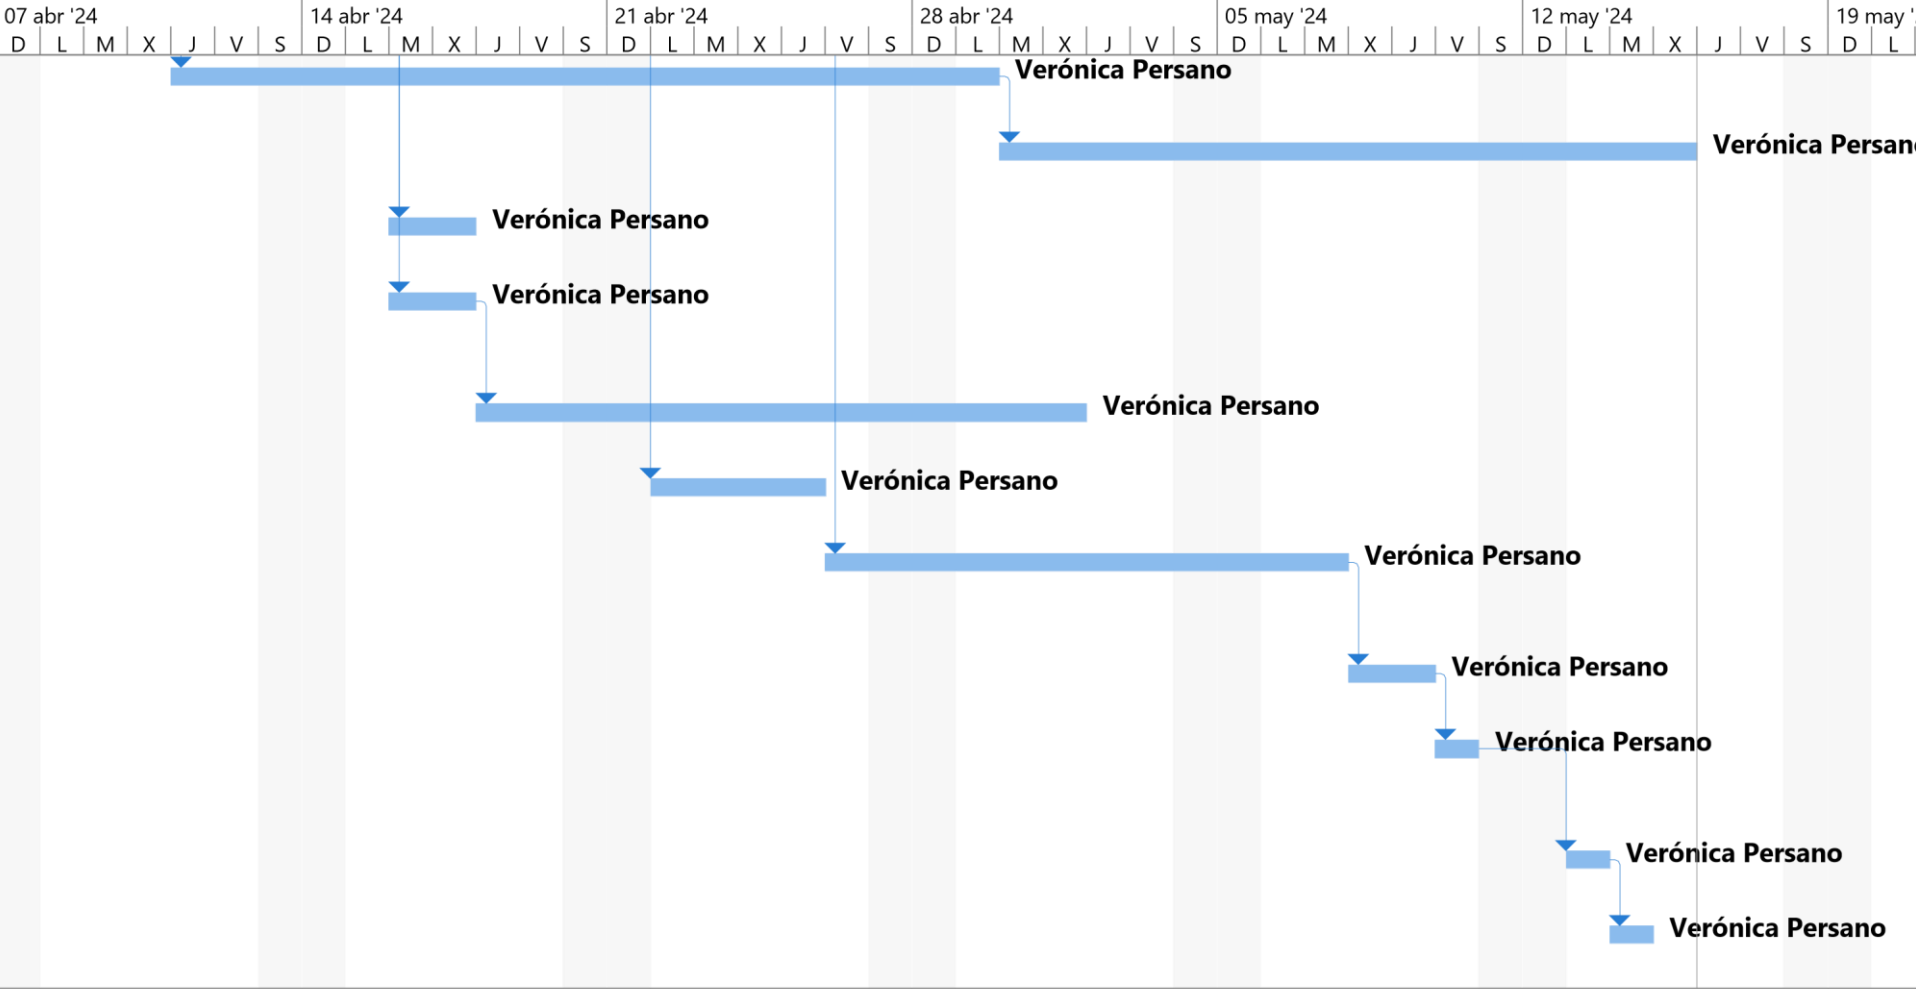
07 abr '24
D L M X J V S

14 abr '24
D L M X J V S

21 abr '24
D L M X J V S

28 abr '24
D L M X J V S

05 may '24
D L M X J V S

12 may '24
D L M X J V S

19 may '
D L

Verónica Persano

Verónica Persan

Verónica Persano

Verónica Persano

Verónica Persano

Verónica Persano

Verónica Persano

Verónica Persano

Verónica Persano

Verónica Persano

Verónica Persano